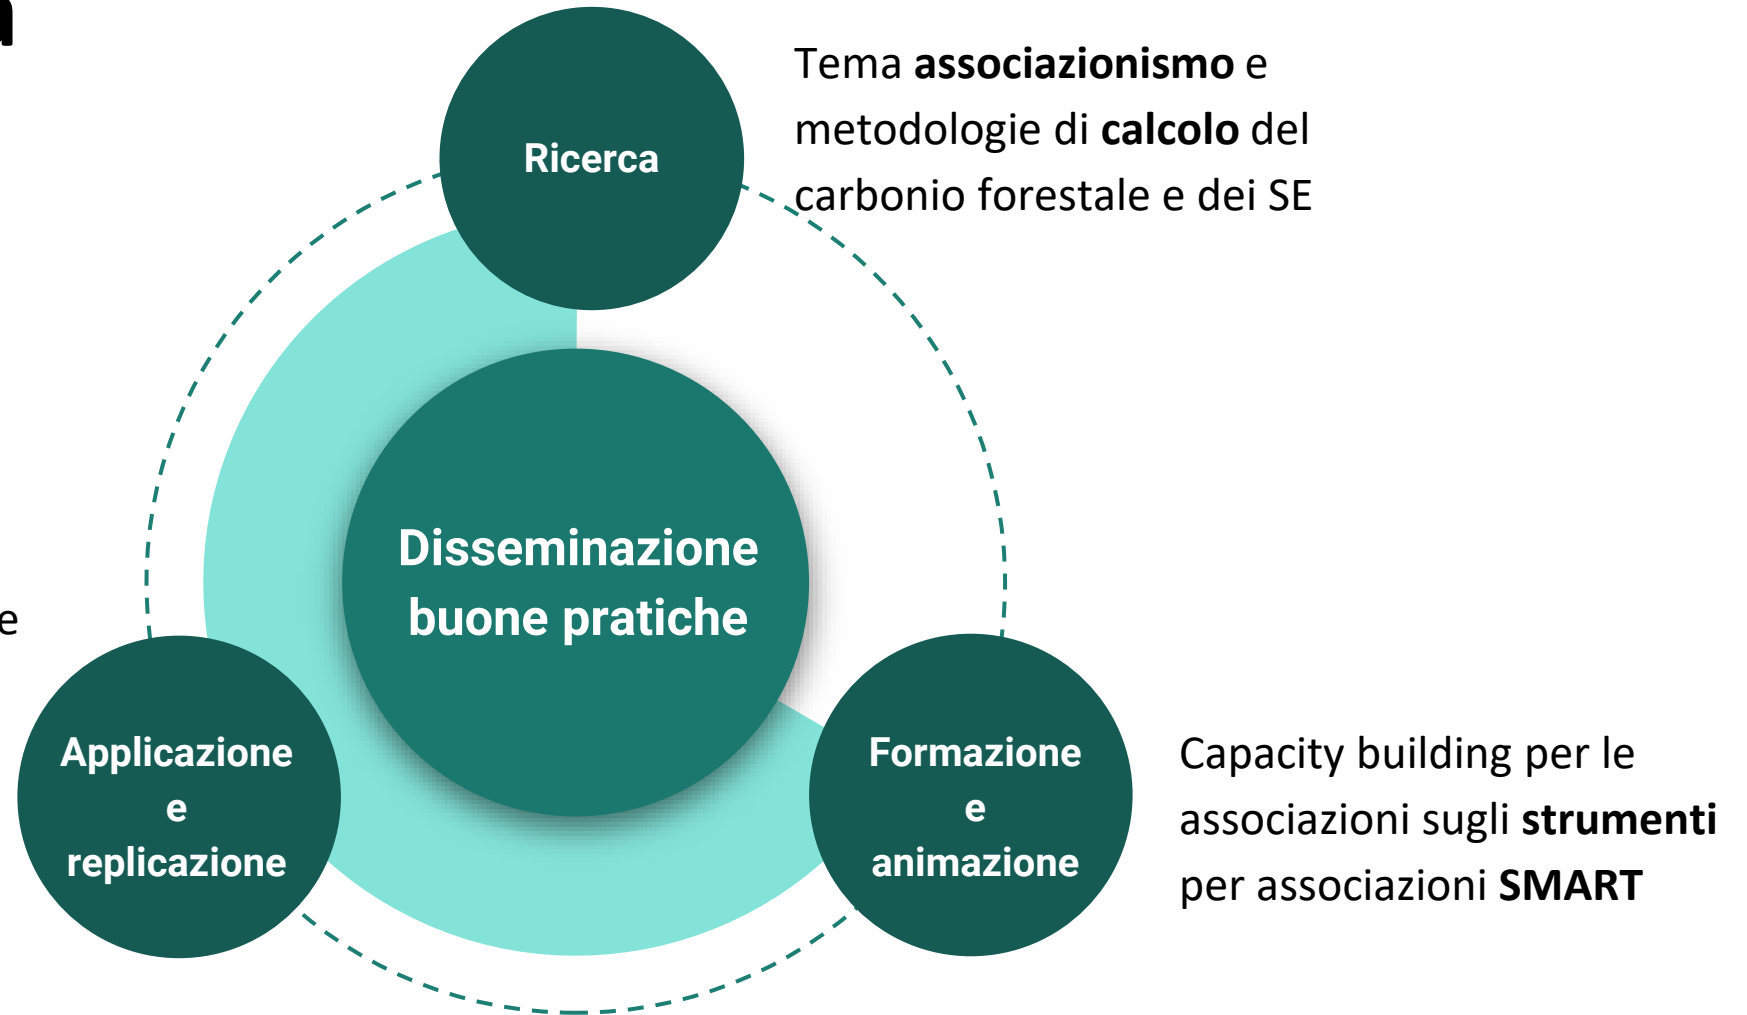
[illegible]

Ricerca

Tema **associazionismo** e metodologie di **calcolo** del carbonio forestale e dei SE

Disseminazione buone pratiche

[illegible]e

Applicazione e replicazione

Formazione e animazione

Capacity building per le associazioni sugli **strumenti** per associazioni **SMART**